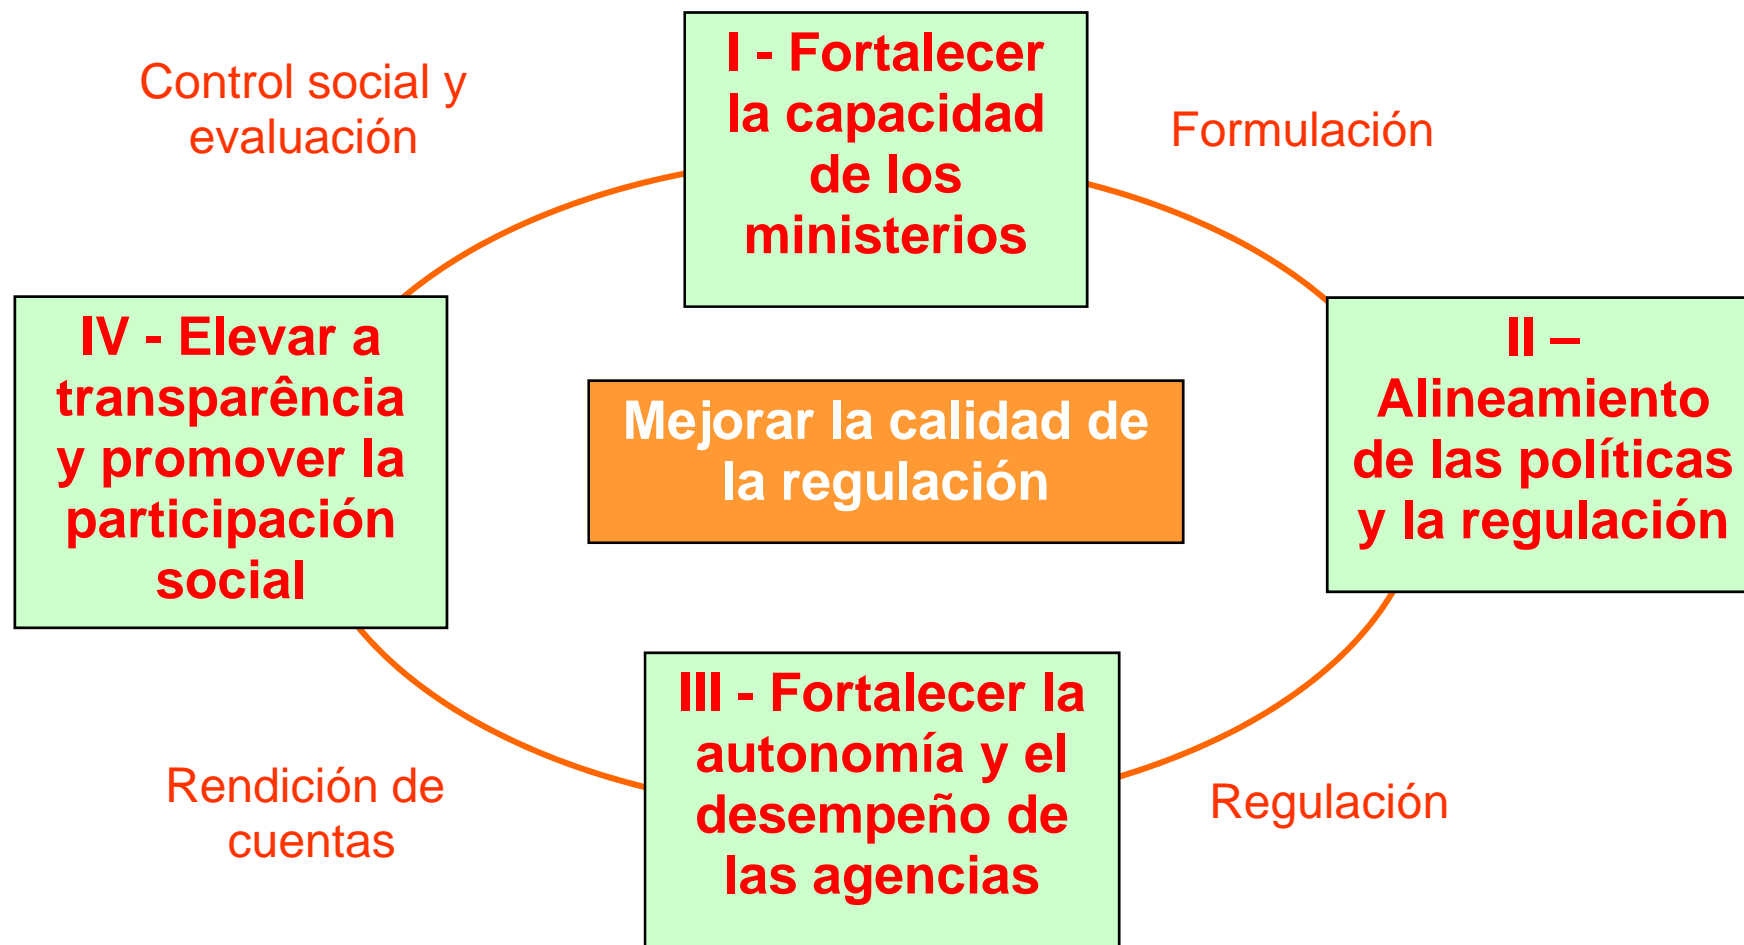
Control social y evaluación

I - Fortalecer la capacidad de los ministerios

Formulación

IV - Elevar a transparência y promover la participación social

Mejorar la calidad de la regulación

II – Alineamiento de las políticas y la regulación

III - Fortalecer la autonomía y el desempeño de las agencias

Rendición de cuentas

Regulación